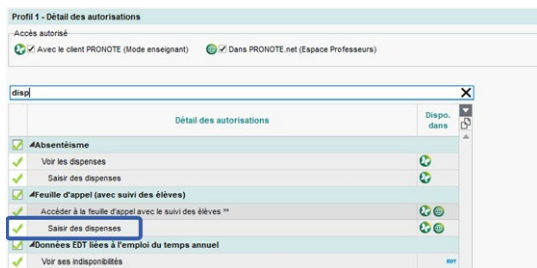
Profil 1 - Détail des autorisations

Accès autorisé

Avec le client PRONOTE (Mode enseignant)

Dans PRONOTE.net (Espace Professeurs)

disp

| Détail des autorisations | Dispo. dans |
|---|---|
| Absentéisme | |
| Voir les dispenses | |
| Saisir des dispenses | |
| Feuille d'appel (avec suivi des élèves) | |
| Accéder à la feuille d'appel avec le suivi des élèves ** | |
| Saisir des dispenses | |
| Données EDT liées à l'emploi du temps annuel | |
| Voir ses indisponibilités | EDT |